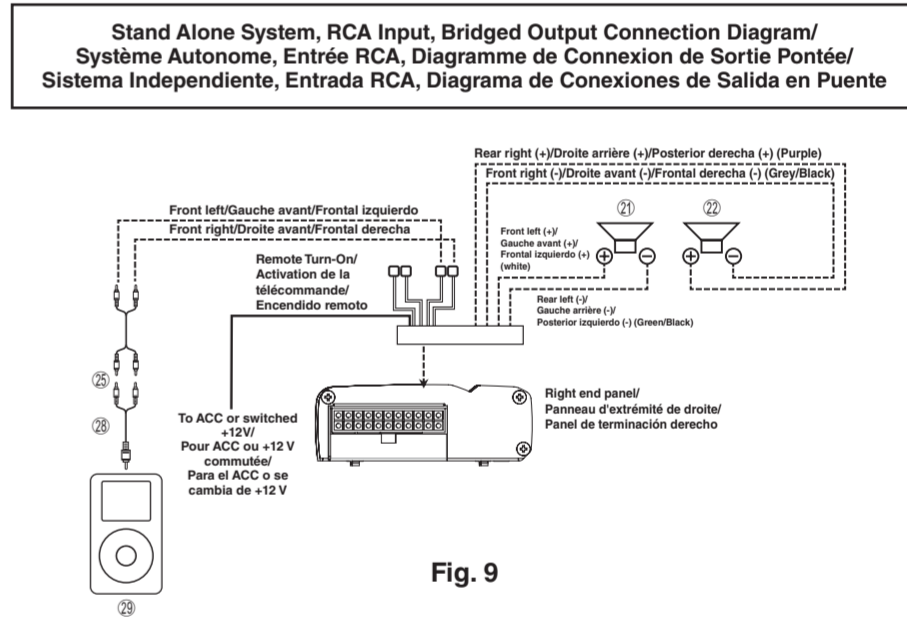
Stand Alone System, RCA Input, Bridged Output Connection Diagram/
Système Autonome, Entrée RCA, Diagramme de Connexion de Sortie Pontée/
Sistema Independiente, Entrada RCA, Diagrama de Conexiones de Salida en Puente

Rear right (+)/Droite arrière (+)/Posterior derecha (+) (Purple)

Front right (-)/Droite avant (-)/Frontal derecha (-) (Grey/Black)

Front left/Gauche avant/Frontal izquierdo

Front right/Droite avant/Frontal derecha

㉑

㉒

Front left (+)/
Gauche avant (+)/
Frontal izquierdo (+)
(white)

Remote Turn-On/
Activation de la télécommande/
Encendido remoto

Rear left (-)/
Gauche arrière (-)/
Posterior izquierdo (-) (Green/Black)

㉕

㉘

To ACC or switched +12V/
Pour ACC ou +12 V commutée/
Para el ACC o se cambia de +12 V

Right end panel/
Panneau d'extrémité de droite/
Panel de terminación derecho

Fig. 9

㉙